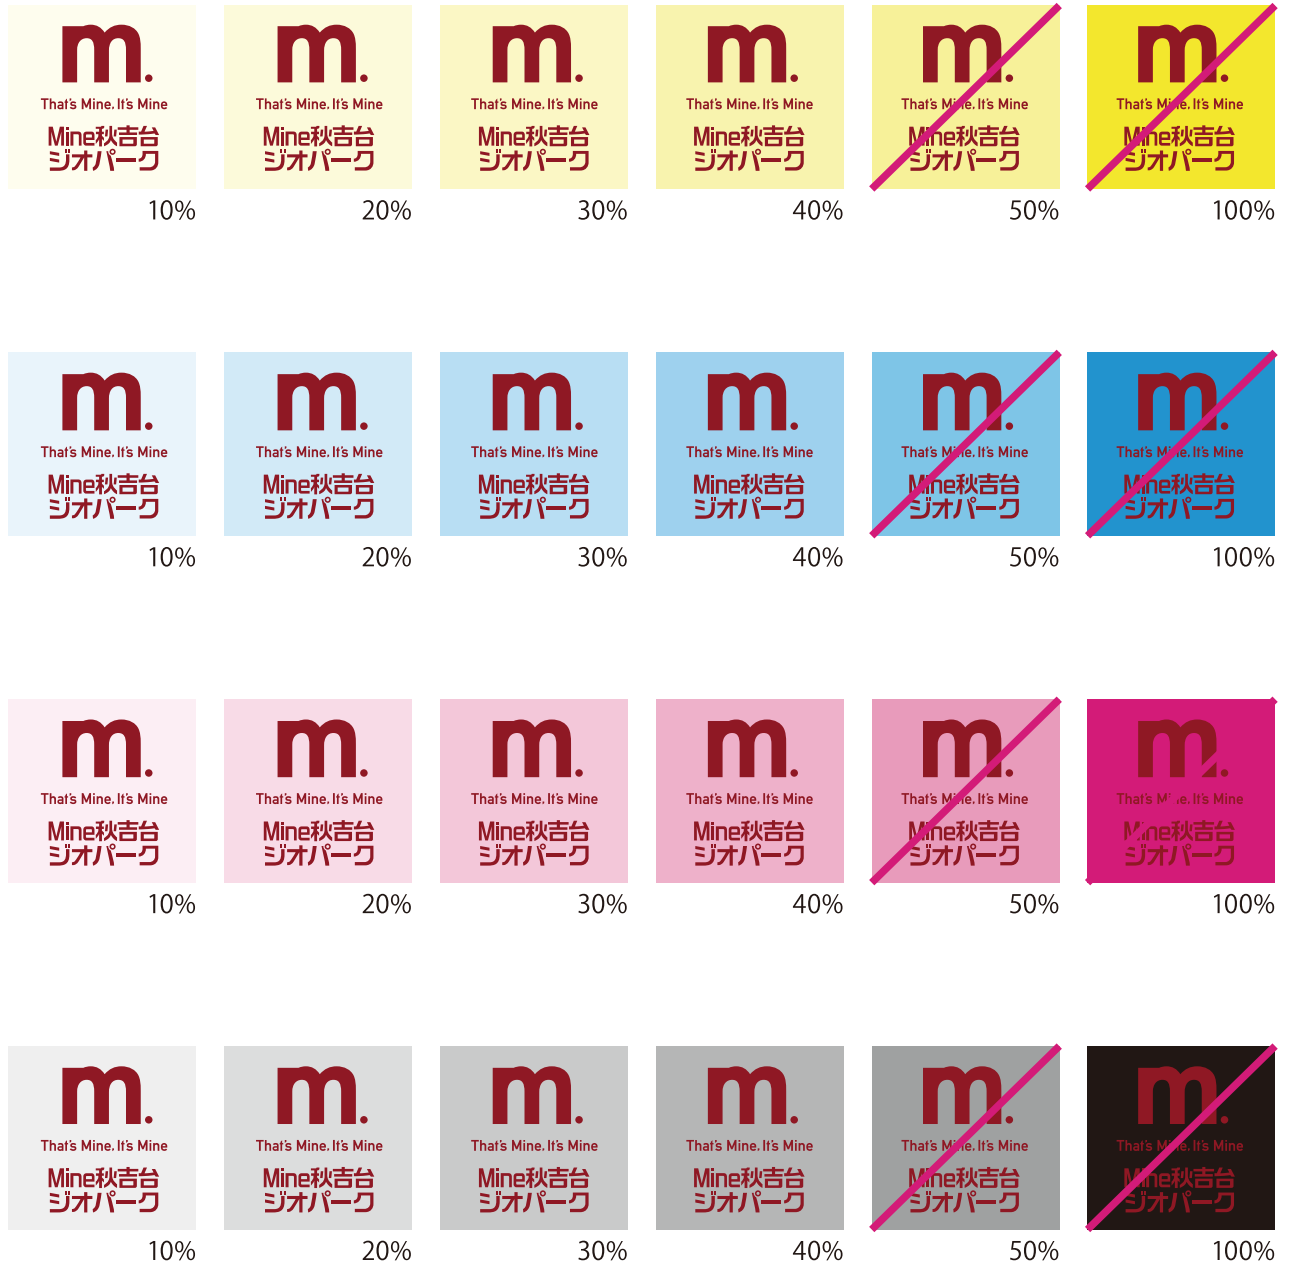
m.
That's Mine. It's Mine
Mine秋吉台
ジオパーク
10%

m.
That's Mine. It's Mine
Mine秋吉台
ジオパーク
20%

m.
That's Mine. It's Mine
Mine秋吉台
ジオパーク
30%

m.
That's Mine. It's Mine
Mine秋吉台
ジオパーク
40%

m.
That's Mine. It's Mine
Mine秋吉台
ジオパーク
50%

m.
That's Mine. It's Mine
Mine秋吉台
ジオパーク
100%

m.
That's Mine. It's Mine
Mine秋吉台
ジオパーク
10%

m.
That's Mine. It's Mine
Mine秋吉台
ジオパーク
20%

m.
That's Mine. It's Mine
Mine秋吉台
ジオパーク
30%

m.
That's Mine. It's Mine
Mine秋吉台
ジオパーク
40%

m.
That's Mine. It's Mine
Mine秋吉台
ジオパーク
50%

m.
That's Mine. It's Mine
Mine秋吉台
ジオパーク
100%

m.
That's Mine. It's Mine
Mine秋吉台
ジオパーク
10%

m.
That's Mine. It's Mine
Mine秋吉台
ジオパーク
20%

m.
That's Mine. It's Mine
Mine秋吉台
ジオパーク
30%

m.
That's Mine. It's Mine
Mine秋吉台
ジオパーク
40%

m.
That's Mine. It's Mine
Mine秋吉台
ジオパーク
50%

m.
That's Mine. It's Mine
Mine秋吉台
ジオパーク
100%

m.
That's Mine. It's Mine
Mine秋吉台
ジオパーク
10%

m.
That's Mine. It's Mine
Mine秋吉台
ジオパーク
20%

m.
That's Mine. It's Mine
Mine秋吉台
ジオパーク
30%

m.
That's Mine. It's Mine
Mine秋吉台
ジオパーク
40%

m.
That's Mine. It's Mine
Mine秋吉台
ジオパーク
50%

m.
That's Mine. It's Mine
Mine秋吉台
ジオパーク
100%